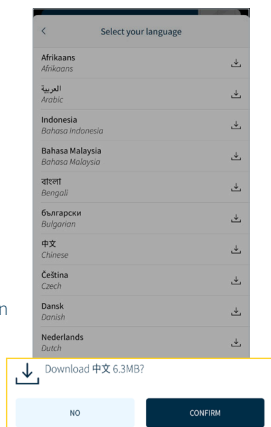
<

Select your language

Afrikaans
Afrikaans

العربية
Arabic

Indonesia
Bahasa Indonesia

Bahasa Malaysia
Bahasa Malaysia

বাংলা
Bengali

български
Bulgarian

中文
Chinese

Čeština
Czech

Dansk
Danish

Nederlands
Dutch

n

Download 中文 6.3MB?

NO

CONFIRM